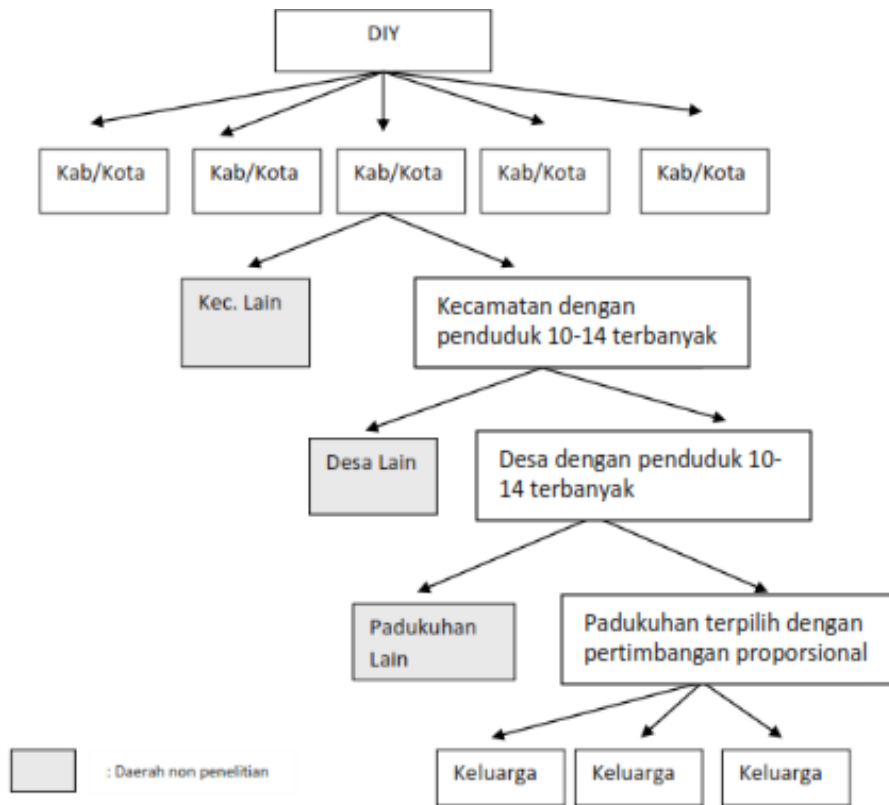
DIY

Kab/Kota

Kab/Kota

Kab/Kota

Kab/Kota

Kab/Kota

Kec. Lain

Kecamatan dengan penduduk 10-14 terbanyak

Desa Lain

Desa dengan penduduk 10-14 terbanyak

Padukuhan Lain

Padukuhan terpilih dengan pertimbangan proporsional

: Daerah non penelitian

Keluarga

Keluarga

Keluarga